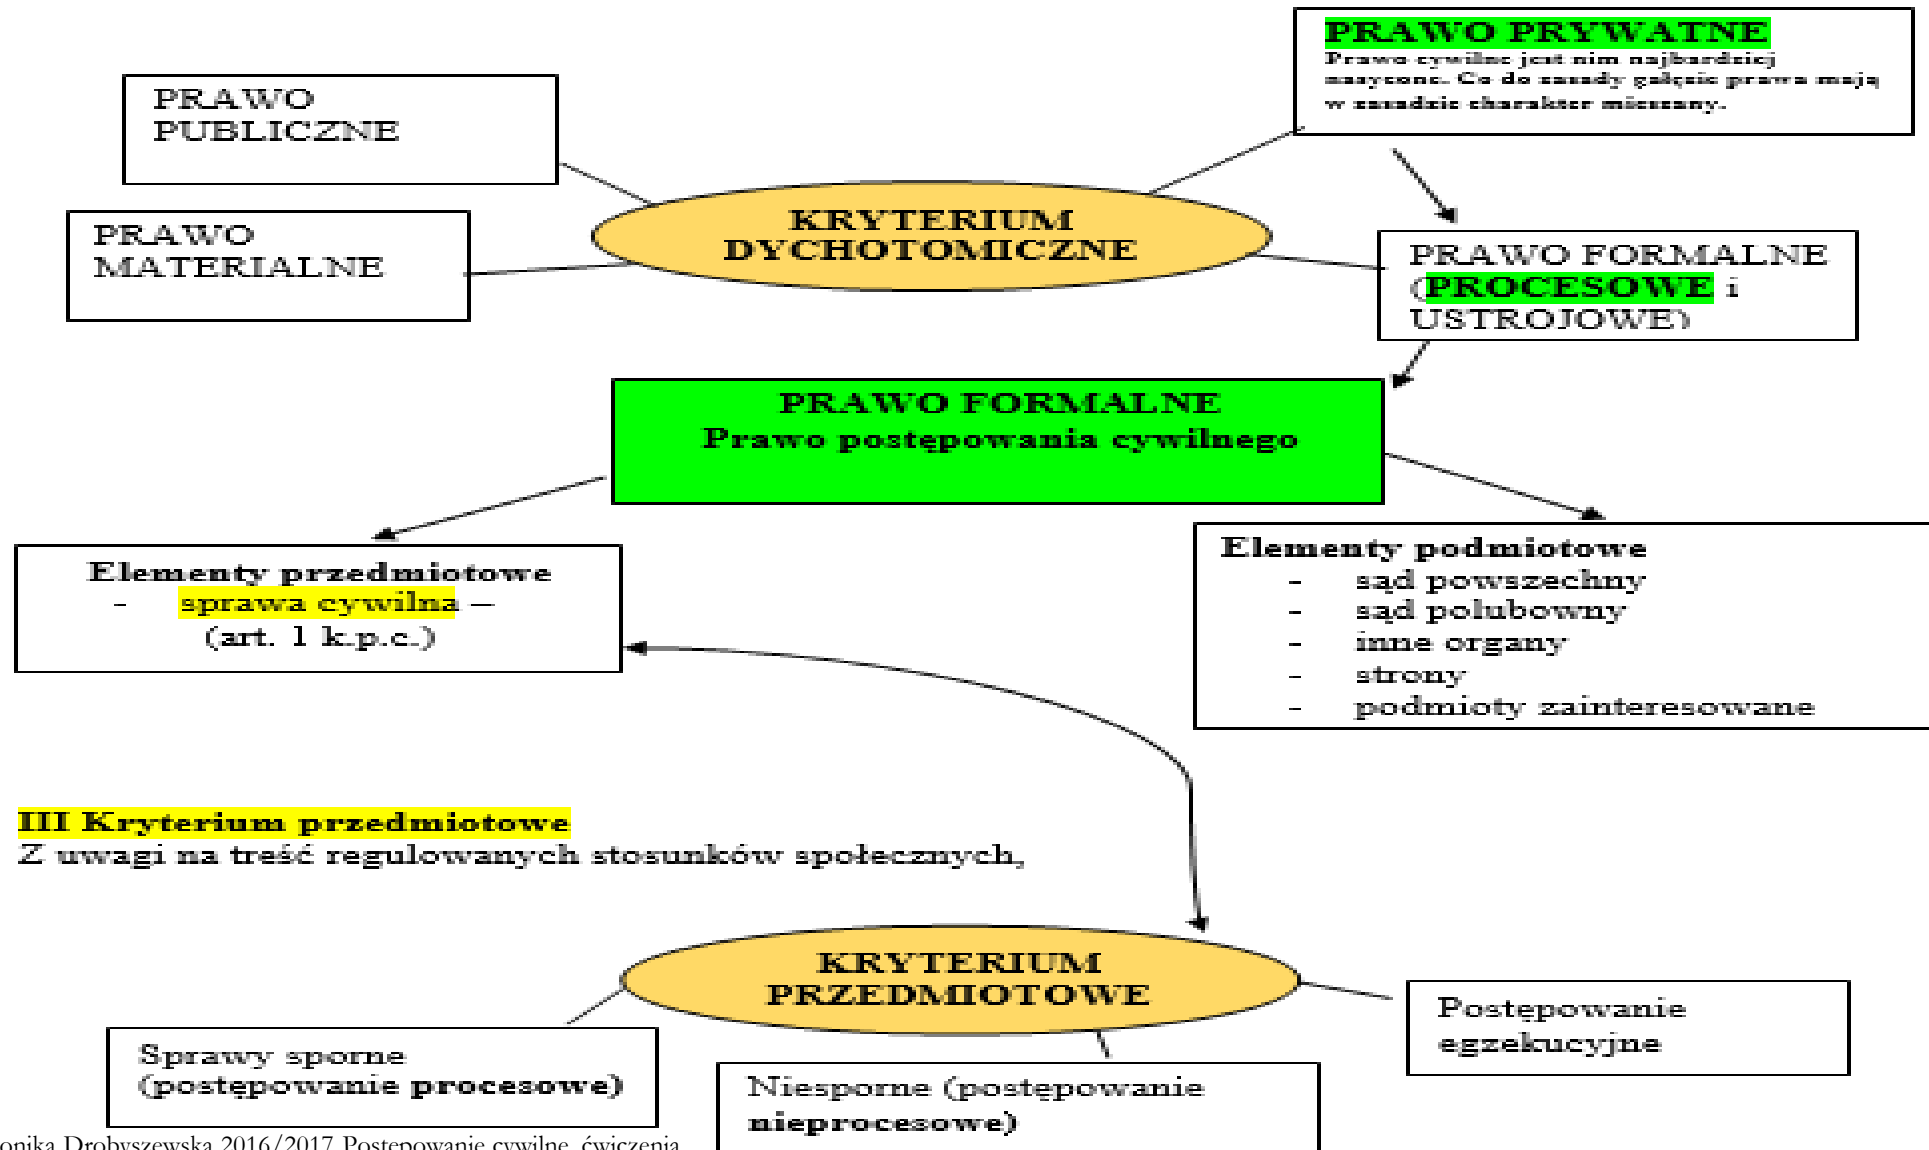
PRAWO PRYWATNE
Prawo cywilne jest nim najbardziej nasycone. Co do zasady gałęzie prawa mają w zasadzie charakter mieszany.

PRAWO PUBLICZNE

PRAWO MATERIALNE

KRYTERIUM DYCHOTOMICZNE

PRAWO FORMALNE (PROCESOWE i USTROJOWE)

PRAWO FORMALNE
Prawo postępowania cywilnego

Elementy przedmiotowe
– sprawa cywilna –
(art. 1 k.p.c.)

Elementy podmiotowe
- sąd powszechny
- sąd polubowny
- inne organy
- strony
- podmioty zainteresowane

III Kryterium przedmiotowe
Z uwagi na treść regulowanych stosunków społecznych,

KRYTERIUM PRZEDMIOTOWE

Sprawy sporne (postępowanie procesowe)

Niesporne (postępowanie nieprocesowe)

Postępowanie egzekucyjne

onika Drobyszewska 2016/2017 Postępowanie cywilne, ćwiczenia